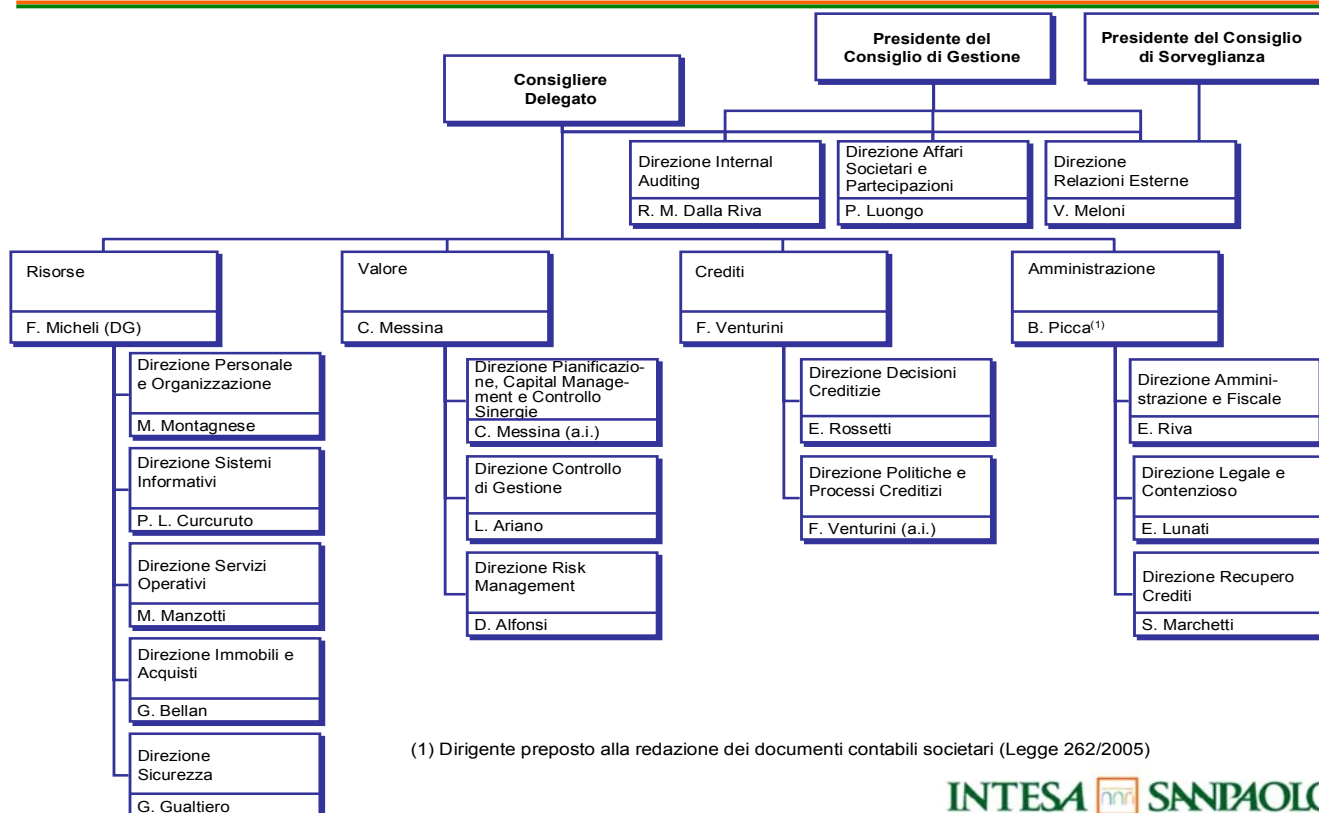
Presidente del Consiglio di Gestione

Presidente del Consiglio di Sorveglianza

Consigliere Delegato

Direzione Internal Auditing
R. M. Dalla Riva

Direzione Affari Societari e Partecipazioni
P. Luongo

Direzione Relazioni Esterne
V. Meloni

Risorse
F. Micheli (DG)

Valore
C. Messina

Crediti
F. Venturini

Amministrazione
B. Picca$^{(1)}$

Direzione Personale e Organizzazione
M. Montagnese

Direzione Sistemi Informativi
P. L. Curcuruto

Direzione Servizi Operativi
M. Manzotti

Direzione Immobili e Acquisti
G. Bellan

Direzione Sicurezza
G. Gualtiero

Direzione Pianificazione, Capital Management e Controllo Sinergie
C. Messina (a.i.)

Direzione Controllo di Gestione
L. Ariano

Direzione Risk Management
D. Alfonsi

Direzione Decisioni Creditizie
E. Rossetti

Direzione Politiche e Processi Creditizi
F. Venturini (a.i.)

Direzione Amministrazione e Fiscale
E. Riva

Direzione Legale e Contenzioso
E. Lunati

Direzione Recupero Crediti
S. Marchetti

(1) Dirigente preposto alla redazione dei documenti contabili societari (Legge 262/2005)

INTESA SANPAOLO